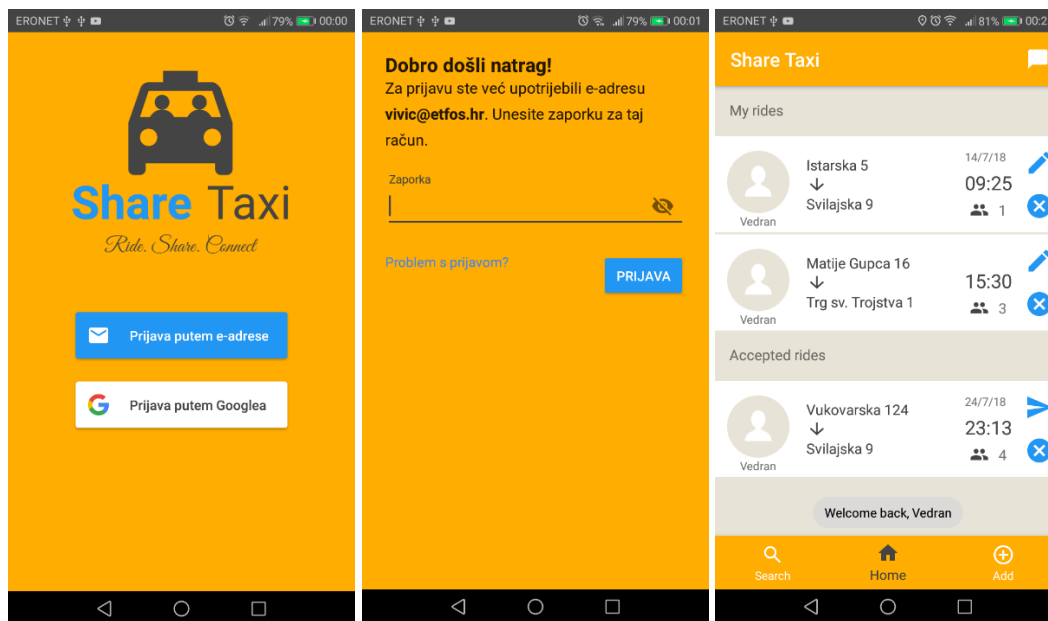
ERONET 79% 00:00

Share Taxi

Ride. Share. Connect

Prijava putem e-adrese

Prijava putem Googlea

ERONET 79% 00:01

Dobro došli natrag!

Za prijavu ste već upotrijebili e-adresu **vivic@etfos.hr**. Unesite zaporku za taj račun.

Zaporka

Problem s prijavom?

PRIJAVA

ERONET 81% 00:2

Share Taxi

My rides

Vedran
Istarska 5
↓
Svilajska 9
14/7/18
09:25
1

Vedran
Matije Gupca 16
↓
Trg sv. Trojstva 1
15:30
3

Accepted rides

Vedran
Vukovarska 124
↓
Svilajska 9
24/7/18
23:13
4

Welcome back, Vedran

Search
Home
Add